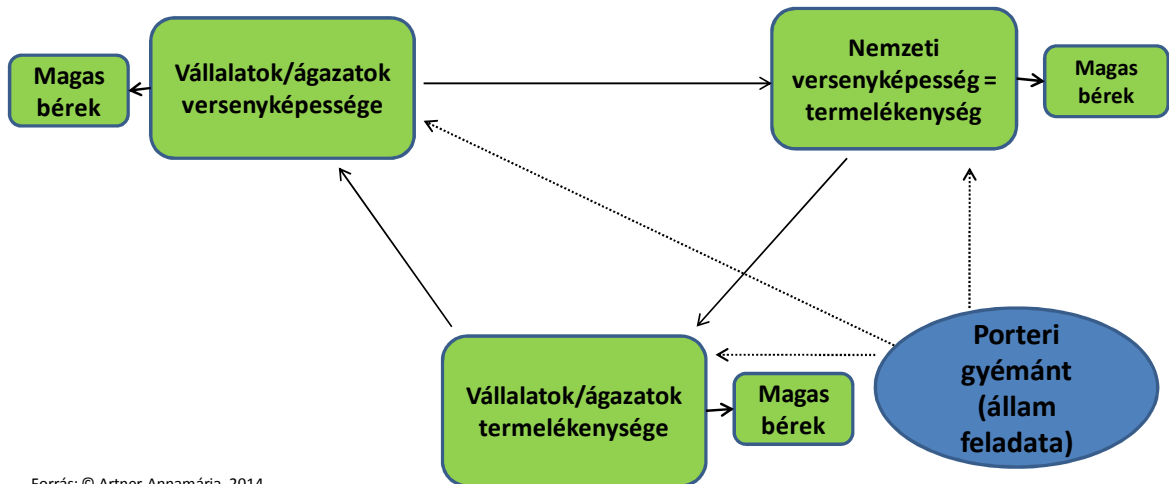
Magas bérek

Vállalatok/ágazatok versenyképessége

Nemzeti versenyképesség = termelékenység

Magas bérek

Porteri gyémánt (állam feladata)

Vállalatok/ágazatok termelékenysége

Magas bérek

Forrás: © Artner Annamária, 2014